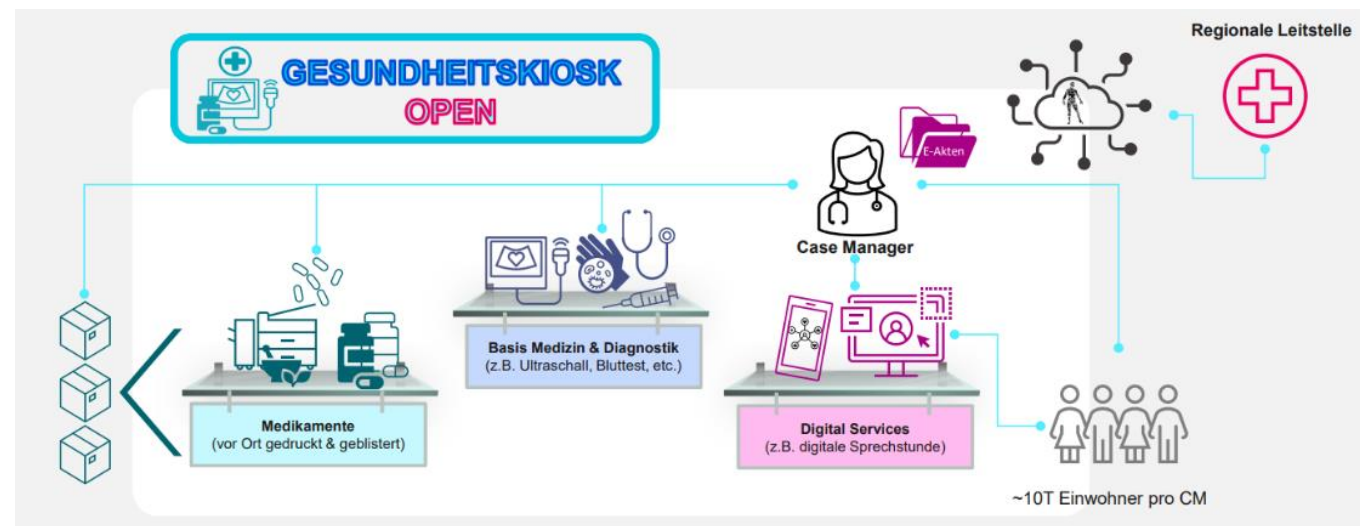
GESUNDHEITSKIOSK
OPEN

Regionale Leitstelle

E-Akten

Case Manager

Basis Medizin & Diagnostik
(z.B. Ultraschall, Bluttest, etc.)

Medikamente
(vor Ort gedruckt & geblistert)

Digital Services
(z.B. digitale Sprechstunde)

~10T Einwohner pro CM